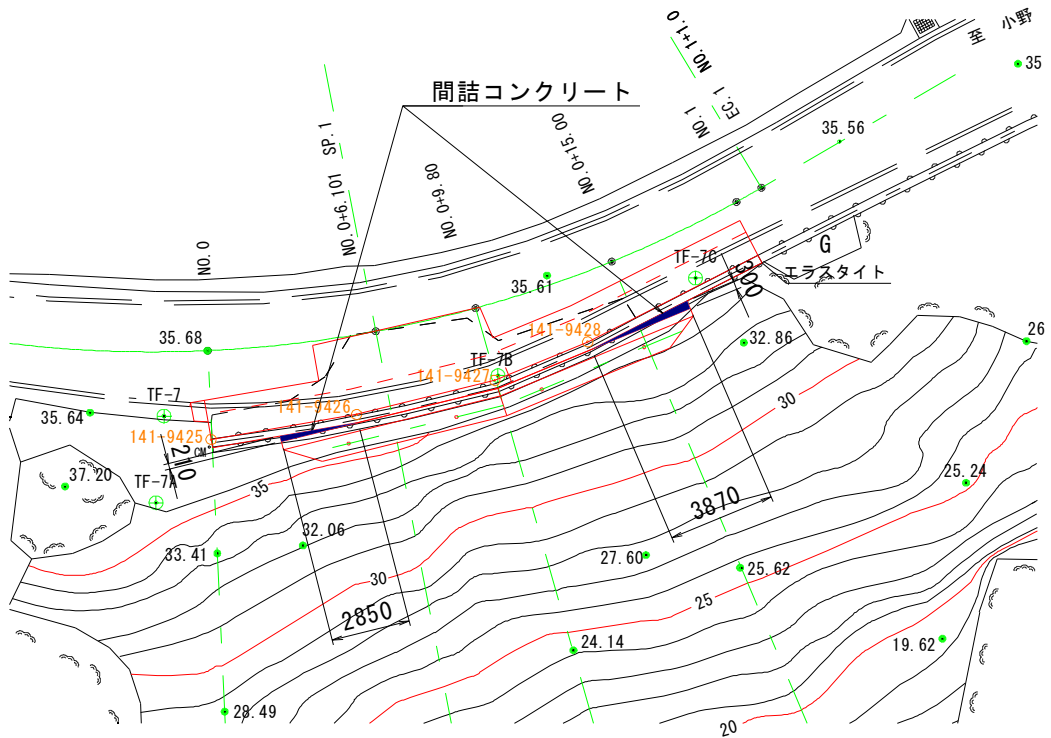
至 小野
NO.1+10.0
35
間詰コンクリート
EC.1
NO.1
35.56
NO.0+15.00
SP.1
NO.0+6.101
NO.0+9.80
NO.0
G
TF-7C
エラスタイト
35.61
300
141-9428
32.86
26
35.68
TF-7B
141-9427
TF-7
30
141-9426
35.64
141-9425
210
CM
25.24
37.20
TF-7A
35
3870
32.06
27.60
33.41
25.62
30
2850
25
24.14
19.62
28.49
20